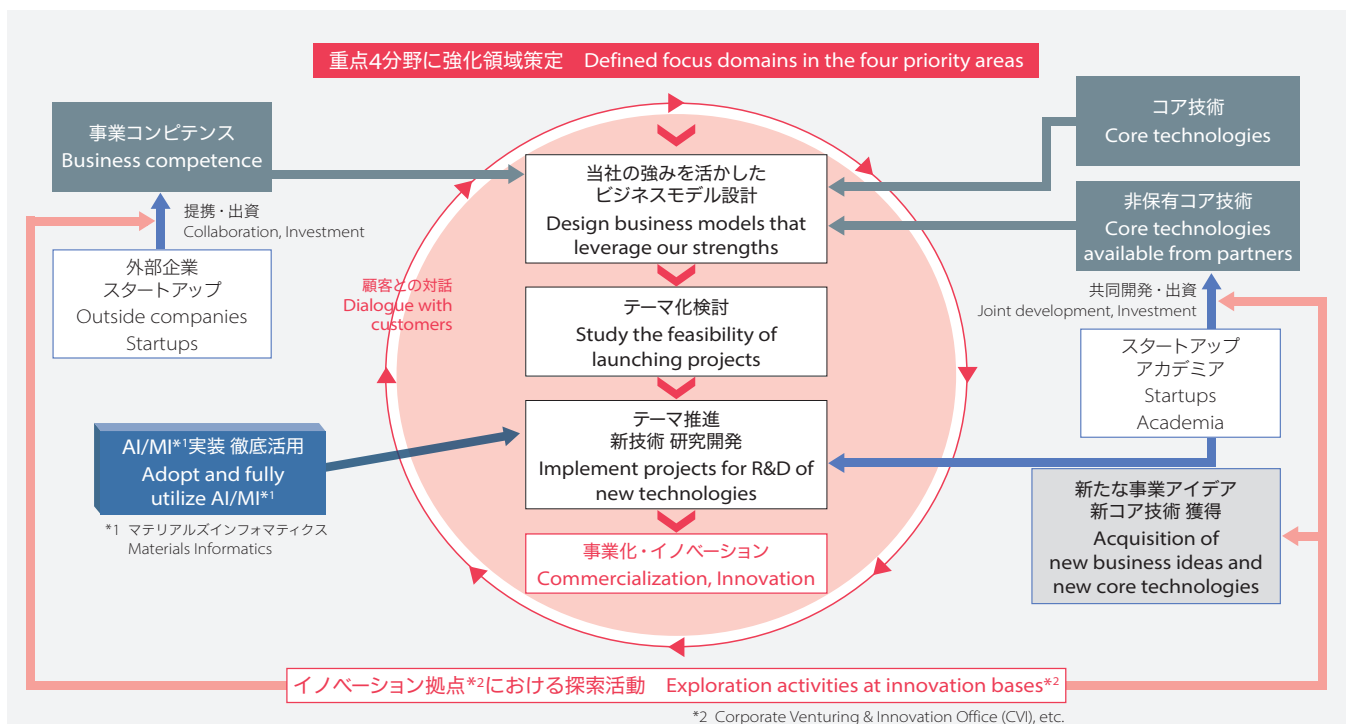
重点4分野に強化領域策定 Defined focus domains in the four priority areas

事業コンピテンス
Business competence

提携・出資
Collaboration, Investment

外部企業
スタートアップ
Outside companies
Startups

コア技術
Core technologies

非保有コア技術
Core technologies available from partners

共同開発・出資
Joint development, Investment

スタートアップ
アカデミア
Startups
Academia

当社の強みを活かした
ビジネスモデル設計
Design business models that leverage our strengths

顧客との対話
Dialogue with customers

テーマ化検討
Study the feasibility of launching projects

テーマ推進
新技術 研究開発
Implement projects for R&D of new technologies

事業化・イノベーション
Commercialization, Innovation

AI/MI*1実装 徹底活用
Adopt and fully utilize AI/MI*1

*1 マテリアルズインフォマティクス
Materials Informatics

新たな事業アイデア
新コア技術 獲得
Acquisition of new business ideas and new core technologies

イノベーション拠点*2における探索活動 Exploration activities at innovation bases*2

*2 Corporate Venturing & Innovation Office (CVI), etc.